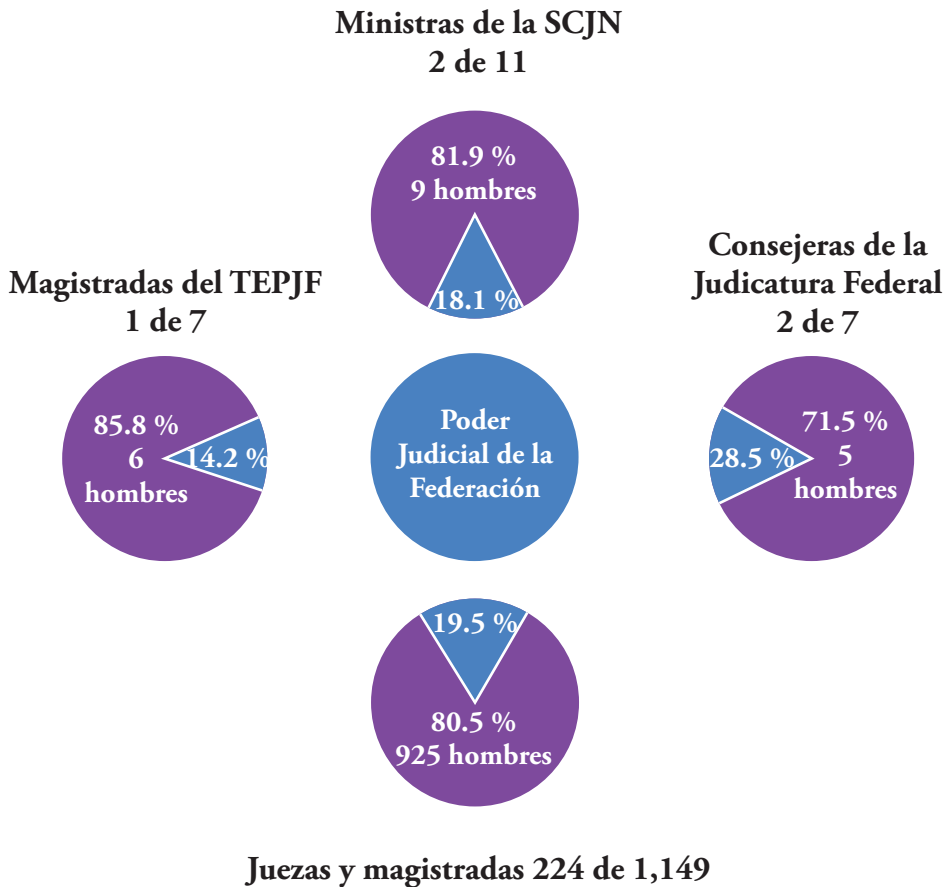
Ministras de la SCJN
2 de 11

81.9 %
9 hombres

18.1 %

Magistradas del TEPJF
1 de 7

85.8 %
6
hombres

14.2 %

Poder
Judicial de la
Federación

Consejeras de la
Judicatura Federal
2 de 7

71.5 %
5
hombres

28.5 %

19.5 %

80.5 %
925 hombres

Juezas y magistradas 224 de 1,149